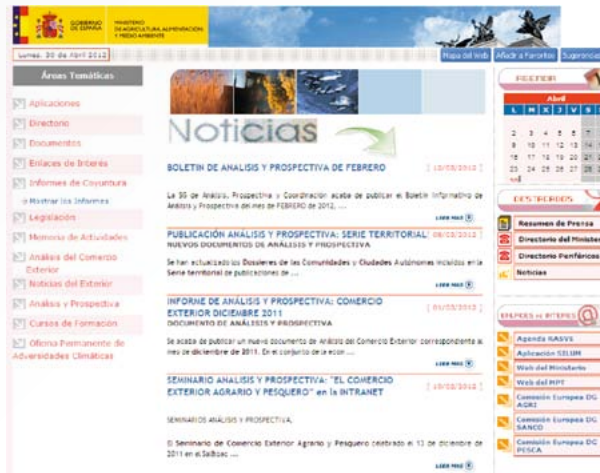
GOBIERNO DE ESPAÑA MINISTERIO DE AGRICULTURA, ALIMENTACIÓN Y MEDIO AMBIENTE

Lunes, 30 de Abril 2012

Mapa del Web | Añadir a Favoritos | Suscripci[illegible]

Áreas Temáticas

Aplicaciones
Directorio
Documentos
Enlaces de Interés
Informes de Coyuntura
Mostrar los Informes
Legislación
Memoria de Actividades
Análisis del Comercio Exterior
Noticias del Exterior
Análisis y Prospectiva
Cursos de Formación
Oficina Permanente de Adversidades Climáticas

Noticias

BOLETÍN DE ANÁLISIS Y PROSPECTIVA DE FEBRERO [13/03/2012]

La SG de Análisis, Prospectiva y Coordinación acaba de publicar el Boletín Informativo de Análisis y Prospectiva del mes de FEBRERO de 2012, ...

Leer más

PUBLICACIÓN ANÁLISIS Y PROSPECTIVA: SERIE TERRITORIAL [08/03/2012]
NUEVOS DOCUMENTOS DE ANÁLISIS Y PROSPECTIVA

Se han actualizado los Dossieres de las Comunidades y Ciudades Autónomas incluidos en la Serie territorial de publicaciones de ...

Leer más

INFORME DE ANÁLISIS Y PROSPECTIVA: COMERCIO EXTERIOR DICIEMBRE 2011 [01/03/2012]
DOCUMENTO DE ANÁLISIS Y PROSPECTIVA

Se acaba de publicar un nuevo documento de Análisis del Comercio Exterior correspondiente al mes de diciembre de 2011. En el conjunto de la econ ...

Leer más

SEMINARIO ANALISIS Y PROSPECTIVA: "EL COMERCIO EXTERIOR AGRARIO Y PESQUERO" en la INTRANET [10/02/2012]

SEMINARIOS ANÁLISIS Y PROSPECTIVA.

El Seminario de Comercio Exterior Agrario y Pesquero celebrado el 13 de diciembre de 2011 en el Salón ...

Leer más

FECHA
Abril
L M X J V S D
2 3 4 5 6 7
9 10 11 12 13 14
16 17 18 19 20 21
23 24 25 26 27 28
30

DESTACADOS
Resumen de Prensa
Directorio del Minister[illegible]
Directorio Periféricos
Noticias

ENLACES DE INTERÉS
Agenda NASVS
Aplicación SILUM
Web del Ministerio
Web del MPT
Comisión Europea DG AGRI
Comisión Europea DG SANCO
Comisión Europea DG PESCA